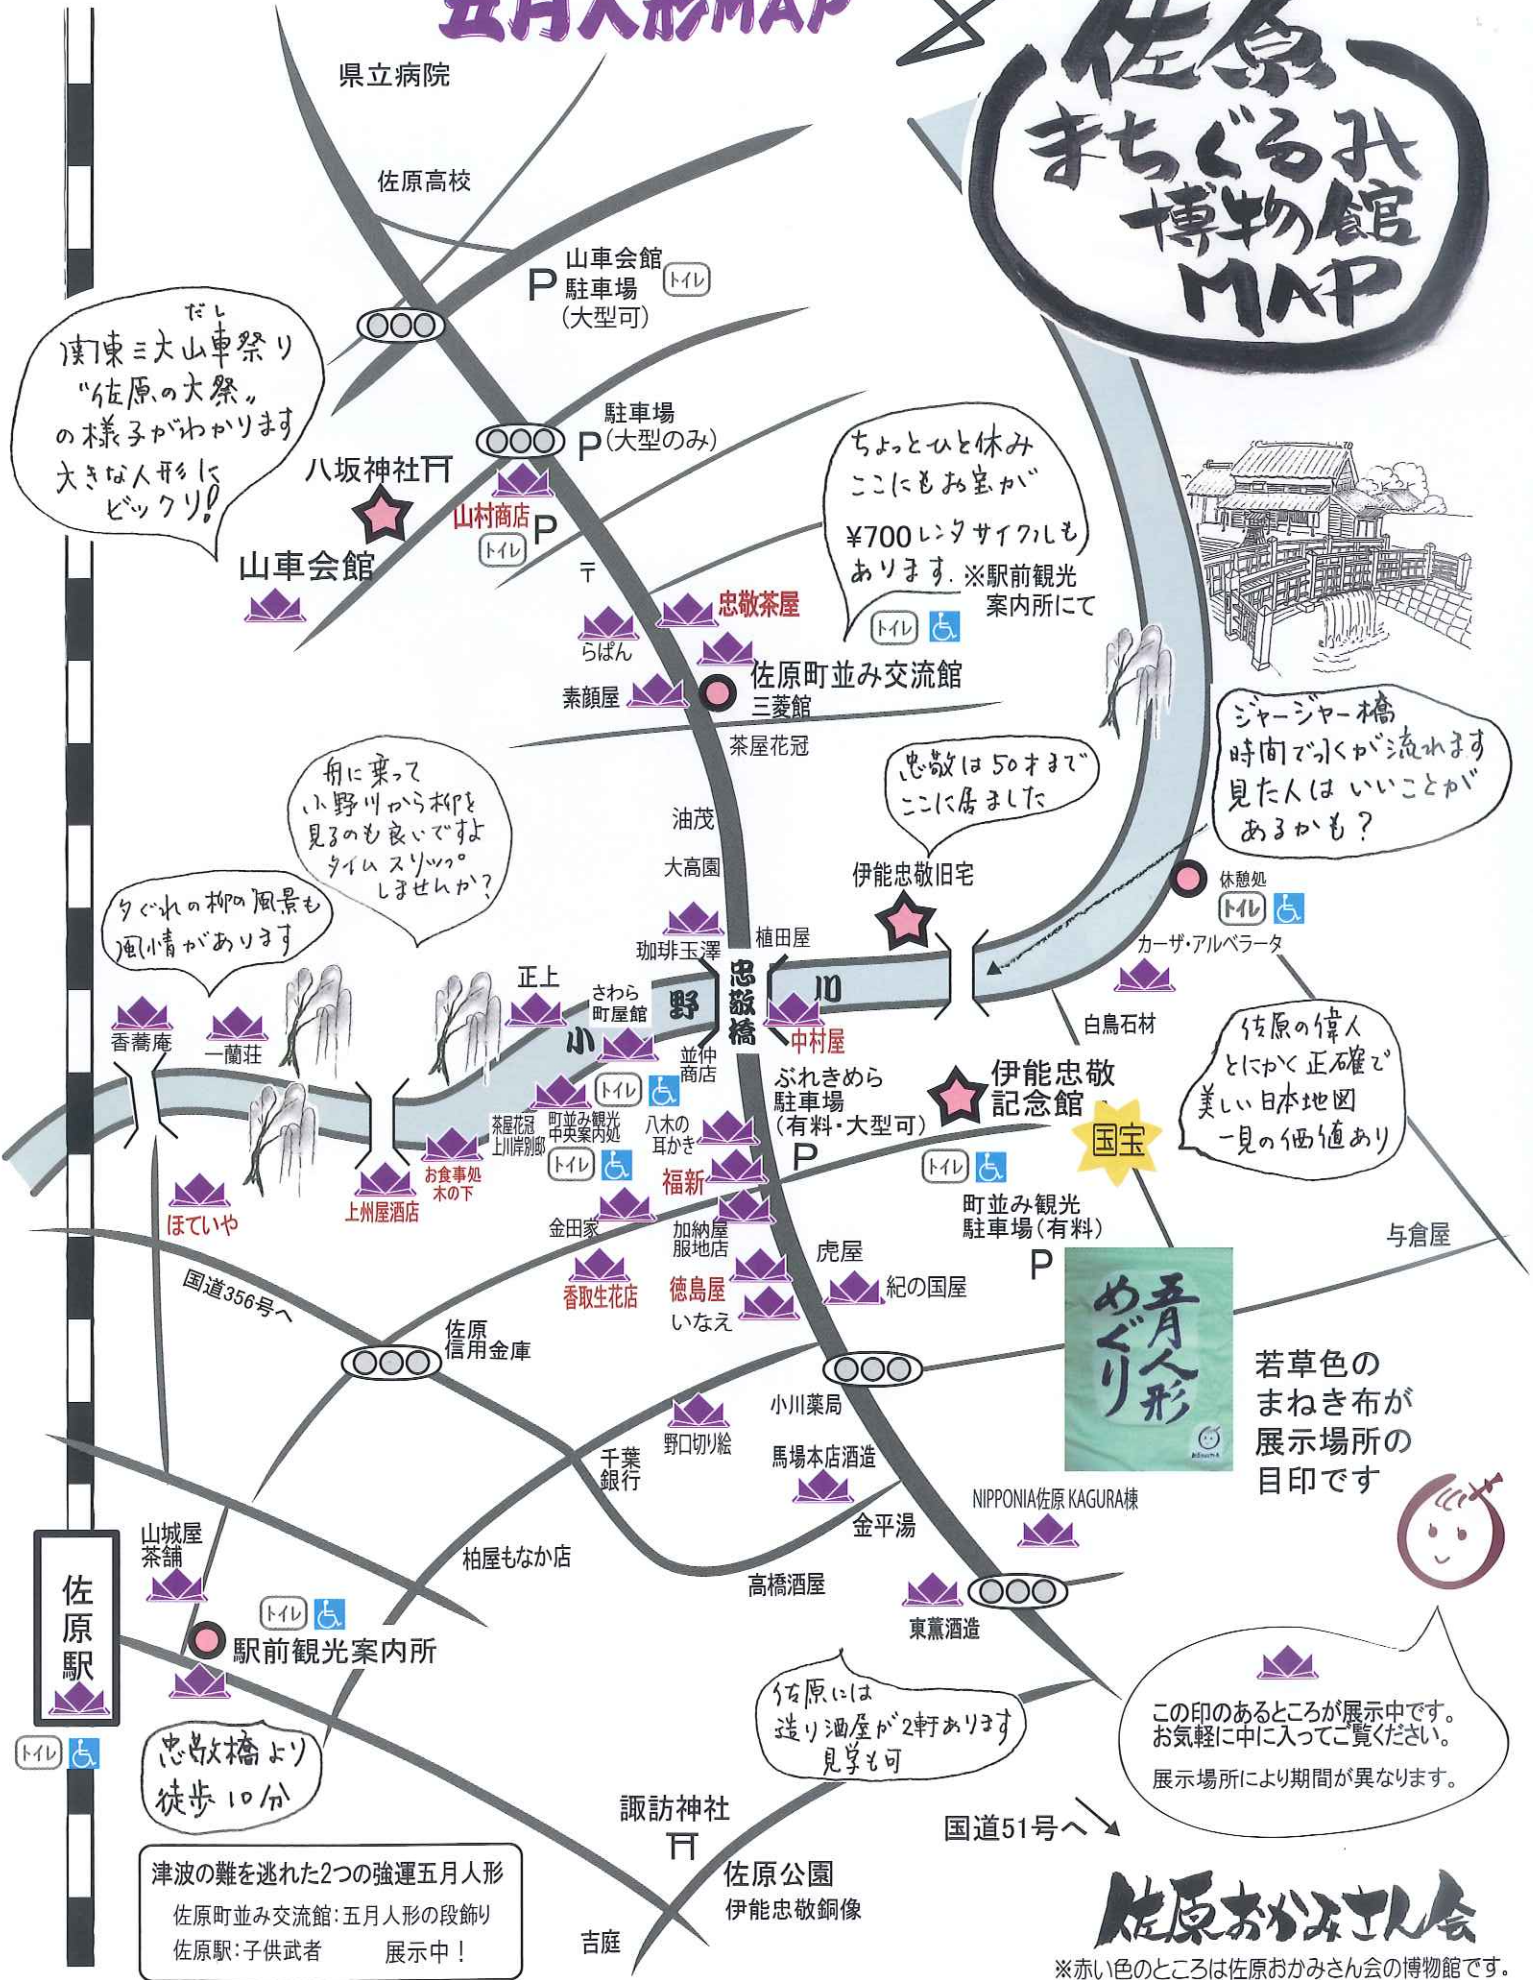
五月人形MAP
&
佐原
まちぐるみ
博物館
MAP

県立病院
佐原高校
山車会館
駐車場
(大型可)
P
トイレ

だし
関東三大山車祭り
"佐原の大祭"
の様子がわかります
大きな人形に
ビックリ!

駐車場
P (大型のみ)
八坂神社
山村商店
P
トイレ
山車会館
〒

ちょっとひと休み
ここにもお宝が
¥700レンタサイクルも
あります。※駅前観光
案内所にて
トイレ

忠敬茶屋
らぱん
佐原町並み交流館
三菱館
素顔屋
茶屋花冠

ジャージャー橋
時間で水が流れます
見た人はいいことが
あるかも?

舟に乗って
小野川から柳を
見るのも良いですよ
タイムスリップ
しませんか?

忠敬は50才まで
ここに居ました

油茂
大高園
伊能忠敬旧宅
休憩処
トイレ
カーザ・アルベラータ

夕ぐれの柳の風景も
風情があります

珈琲玉澤
植田屋
忠敬橋
正上
さわら
町屋館
小
野
川
中村屋
白鳥石材
香蕎庵
一蘭荘
並仲
商店
ぶれきめら
駐車場
(有料・大型可)
伊能忠敬
記念館
国宝

佐原の偉人
とにかく正確で
美しい日本地図
一見の価値あり

トイレ
茶屋花冠
上川岸別邸
町並み観光
中央案内処
八木の
耳かき
お食事処
木の下
トイレ
トイレ
福新
P
町並み観光
駐車場(有料)
ほていや
上州屋酒店
金田家
加納屋
服地店
虎屋
与倉屋
国道356号へ
香取生花店
徳島屋
いなえ
紀の国屋
P
五月人形めぐり

佐原
信用金庫
若草色の
まねき布が
展示場所の
目印です

小川薬局
野口切り絵
千葉
銀行
馬場本店酒造
NIPPONIA佐原 KAGURA棟
山城屋
茶舗
金平湯
柏屋もなか店
高橋酒屋
佐原駅
トイレ
駅前観光案内所
東薫酒造

この印のあるところが展示中です。
お気軽に中に入ってご覧ください。
展示場所により期間が異なります。

トイレ
忠敬橋より
徒歩10分

佐原には
造り酒屋が2軒あります
見学も可

諏訪神社
国道51号へ
佐原公園
伊能忠敬銅像
吉庭

津波の難を逃れた2つの強運五月人形
佐原町並み交流館:五月人形の段飾り
佐原駅:子供武者　　展示中!

佐原おかみさん会
※赤い色のところは佐原おかみさん会の博物館です。